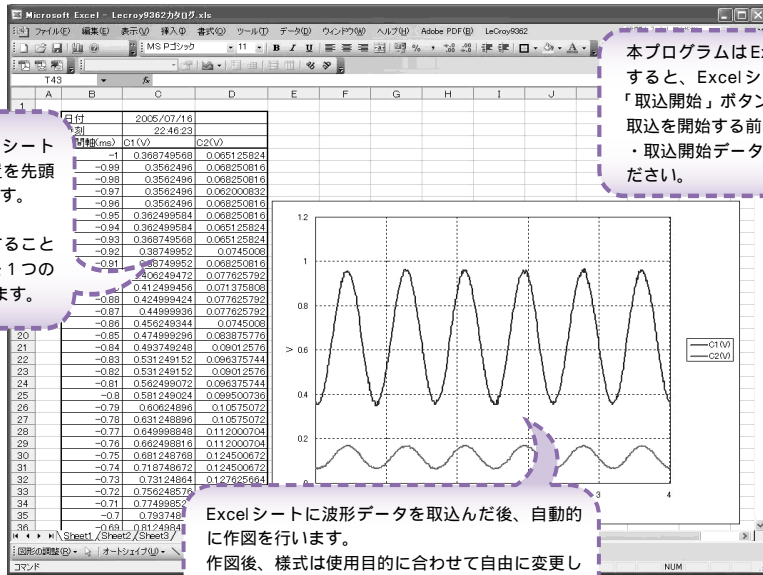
Microsoft Excel - Lecroy9362カタログ.xls

ファイル(F) 編集(E) 表示(V) 挿入(I) 書式(O) ツール(T) データ(D) ウィンドウ(W) ヘルプ(H) Adobe PDF(B) LeCroy9362

MS Pゴシック 11

T43

本プログラムはE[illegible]
すると、Excelシ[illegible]
「取込開始」ボタン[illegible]
取込を開始する前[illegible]
・取込開始データ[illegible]
ださい。

シート
を先頭
す。

すること
1つの
ます。

| | A | B | C | D | E | F | G | H | I | J |
|---|---|---|---|---|---|---|---|---|---|---|
| 1 | | | | | | | | | | |
| | | 日付 | 2005/07/16 | | | | | | | |
| | | 刻 | 22:46:23 | | | | | | | |
| | | 間軸(ms) | C1(V) | C2(V) | | | | | | |
| | | -1 | 0.368749568 | 0.065125824 | | | | | | |
| | | -0.99 | 0.3562496 | 0.068250816 | | | | | | |
| | | -0.98 | 0.3562496 | 0.068250816 | | | | | | |
| | | -0.97 | 0.3562496 | 0.062000832 | | | | | | |
| | | -0.96 | 0.3562496 | 0.068250816 | | | | | | |
| | | -0.95 | 0.362499584 | 0.068250816 | | | | | | |
| | | -0.94 | 0.362499584 | 0.065125824 | | | | | | |
| | | -0.93 | 0.368749568 | 0.065125824 | | | | | | |
| | | -0.92 | 0.38749952 | 0.0745006 | | | | | | |
| | | -0.91 | 0.38749952 | 0.068250816 | | | | | | |
| | | | 0.406249472 | 0.077625792 | | | | | | |
| | | | 0.412499456 | 0.071375808 | | | | | | |
| | | -0.88 | 0.424999424 | 0.077625792 | | | | | | |
| | | -0.87 | 0.44999936 | 0.077625792 | | | | | | |
| | | -0.86 | 0.456249344 | 0.0745006 | | | | | | |
| 20 | | -0.85 | 0.474999296 | 0.083875776 | | | | | | |
| 21 | | -0.84 | 0.493749248 | 0.09012576 | | | | | | |
| 22 | | -0.83 | 0.531249152 | 0.096375744 | | | | | | |
| 23 | | -0.82 | 0.531249152 | 0.09012576 | | | | | | |
| 24 | | -0.81 | 0.562499072 | 0.096375744 | | | | | | |
| 25 | | -0.8 | 0.581249024 | 0.099500736 | | | | | | |
| 26 | | -0.79 | 0.60624896 | 0.10575072 | | | | | | |
| 27 | | -0.78 | 0.631248896 | 0.10575072 | | | | | | |
| 28 | | -0.77 | 0.649998848 | 0.112000704 | | | | | | |
| 29 | | -0.76 | 0.662498816 | 0.112000704 | | | | | | |
| 30 | | -0.75 | 0.681248768 | 0.124500672 | | | | | | |
| 31 | | -0.74 | 0.718748672 | 0.124500672 | | | | | | |
| 32 | | -0.73 | 0.73124864 | 0.127625664 | | | | | | |
| 33 | | -0.72 | 0.756248576 | | | | | | | |
| 34 | | -0.71 | 0.77499852 | | | | | | | |
| 35 | | -0.7 | 0.793748 | | | | | | | |
| 36 | | -0.69 | 0.812498 | | | | | | | |

1.2
1
0.8
V 0.6
0.4
0.2
0
3
4

C1(V)
C2(V)

Sheet1 / Sheet2 / Sheet3 /

図形の調整(R) オートシェイプ(U)

コマンド

NUM

Excelシートに波形データを取込んだ後、自動的に作図を行います。
作図後、様式は使用目的に合わせて自由に変更し